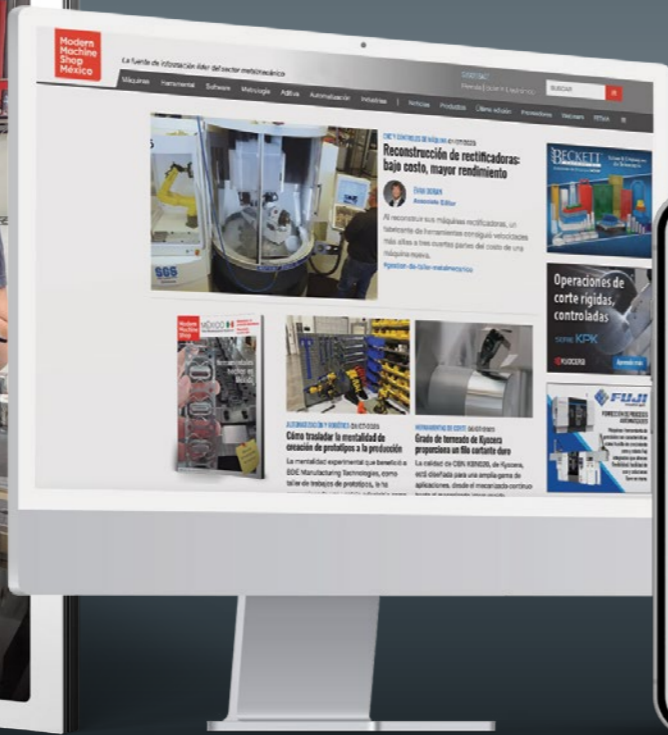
Modern Machine Shop México

La fuente de información líder del sector metalmecánico

Máquinas Herramental Software Metrología Agilys Automatización Industrias | Artículos Productos Última edición Proveedores Webinars TETRA

BUSCAR

CNC Y CONTROLES DE MÁQUINA

Reconstrucción de rectificadoras: bajo costo, mayor rendimiento

Evan Doran
Associate Editor

Al reconstruir sus máquinas rectificadoras, un fabricante de herramientas consiguió velocidades más altas a tres cuartas partes del costo de una máquina nueva.

#gestion-de-taller-metalmecanico

BECKETT

Operaciones de corte rígidas, controladas

SERIE KPK

KYOCERA

FUJI

AUTOMATIZACIÓN Y ROBÓTICA

Cómo trasladar la mentalidad de creación de prototipos a la producción

La mentalidad experimental que benefició a SGS Manufacturing Technologies, como taller de trabajos de prototipos, le ha

HERRAMIENTAS DE CORTE

Grado de torneado de Kyocera proporciona un filo cortante duro

La calidad de CBN KBN525, de Kyocera, está diseñada para una amplia gama de aplicaciones, desde el mecanizado continuo

SGS

Modern Machine Shop MÉXICO